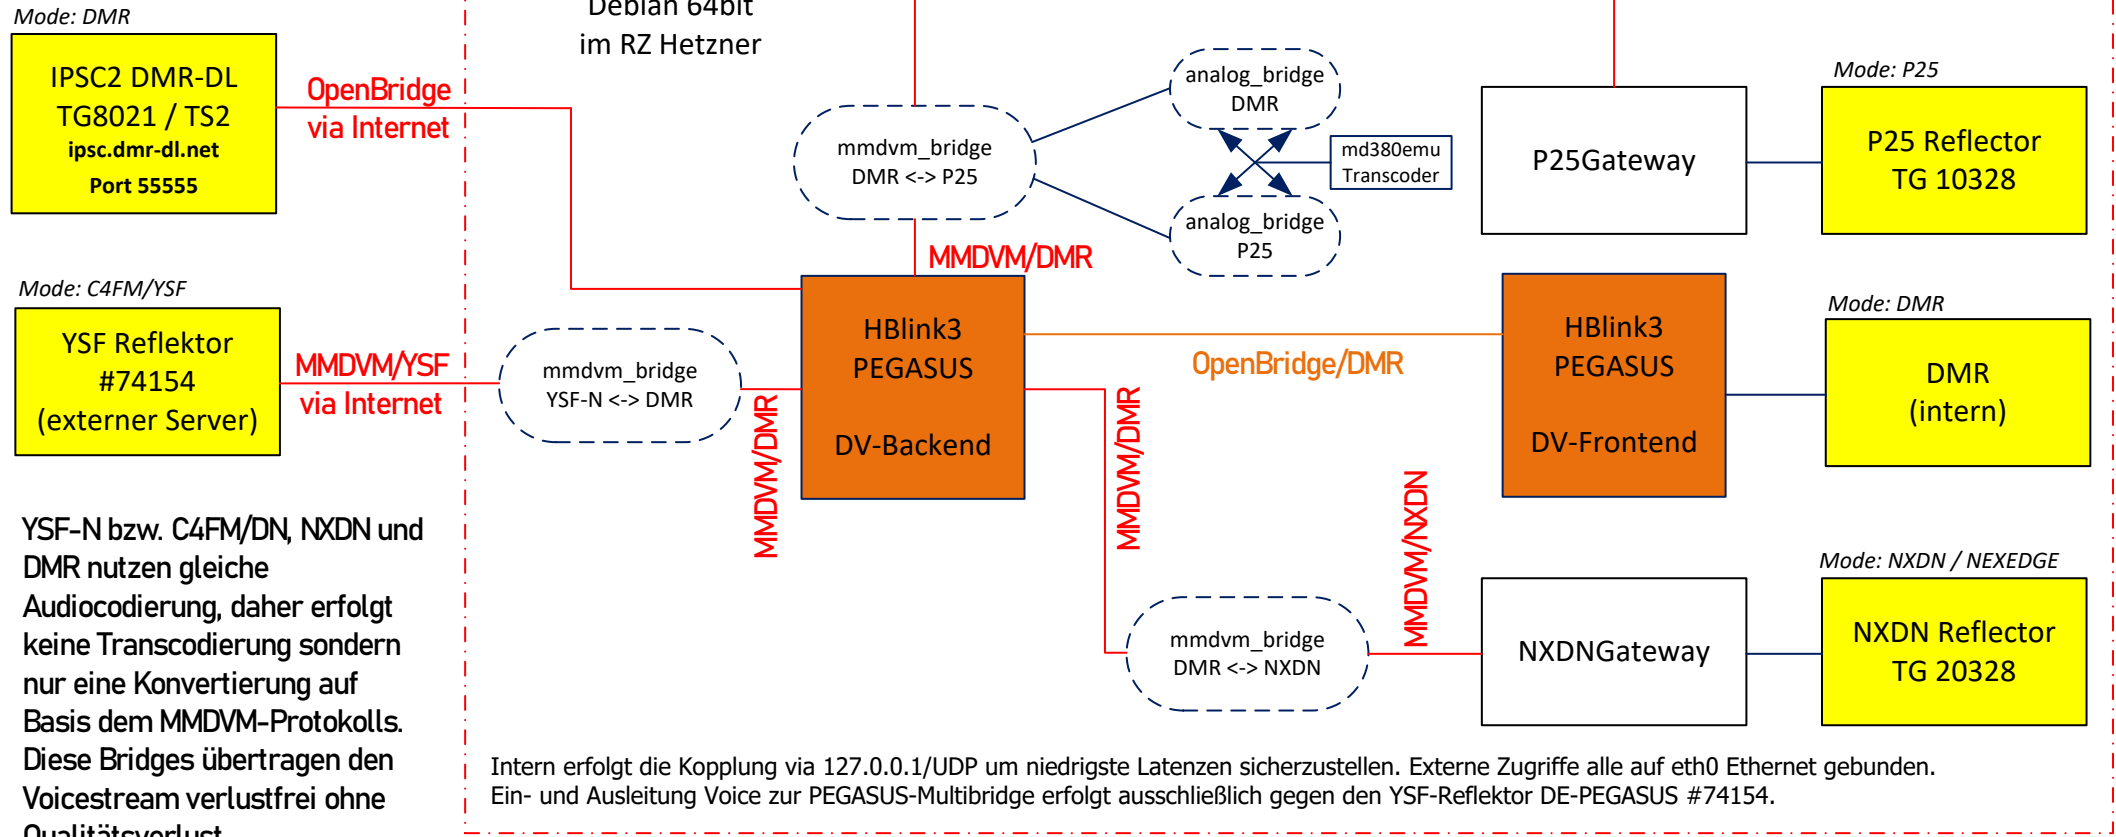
Mode: DMR

IPSC2 DMR-DL
TG8021 / TS2
ipsc.dmr-dl.net
Port 55555

OpenBridge
via Internet

Debian 64bit
im RZ Hetzner

mmdvm_bridge
DMR <-> P25

analog_bridge
DMR

md380emu
Transcoder

analog_bridge
P25

P25Gateway

Mode: P25

P25 Reflector
TG 10328

MMDVM/DMR

Mode: C4FM/YSF

YSF Reflektor
#74154
(externer Server)

MMDVM/YSF
via Internet

mmdvm_bridge
YSF-N <-> DMR

HBlink3
PEGASUS

DV-Backend

OpenBridge/DMR

HBlink3
PEGASUS

DV-Frontend

Mode: DMR

DMR
(intern)

MMDVM/DMR

MMDVM/DMR

MMDVM/NXDN

Mode: NXDN / NEXEDGE

mmdvm_bridge
DMR <-> NXDN

NXDNGateway

NXDN Reflector
TG 20328

YSF-N bzw. C4FM/DN, NXDN und DMR nutzen gleiche Audiocodierung, daher erfolgt keine Transcodierung sondern nur eine Konvertierung auf Basis dem MMDVM-Protokolls. Diese Bridges übertragen den Voicestream verlustfrei ohne Qualitätsverlust

Intern erfolgt die Kopplung via 127.0.0.1/UDP um niedrigste Latenzen sicherzustellen. Externe Zugriffe alle auf eth0 Ethernet gebunden.
Ein- und Ausleitung Voice zur PEGASUS-Multibridge erfolgt ausschließlich gegen den YSF-Reflektor DE-PEGASUS #74154.